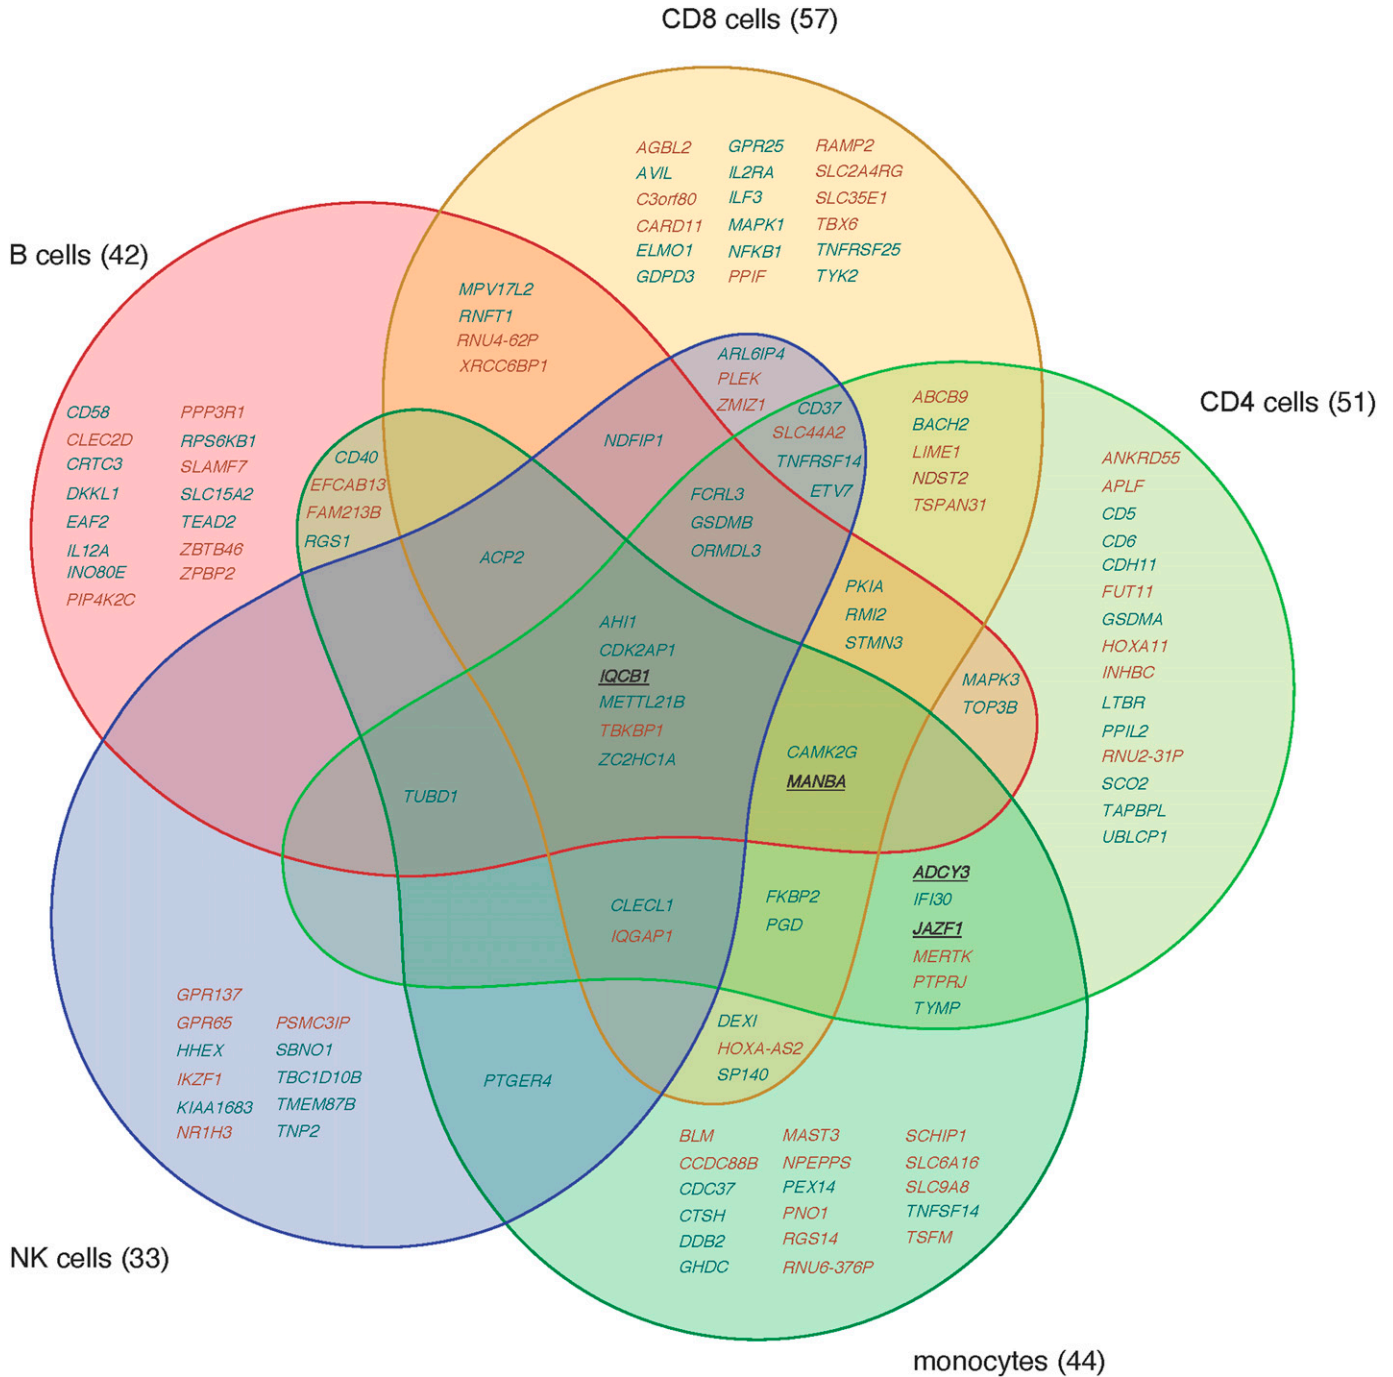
CD8 cells (57)

AGBL2
AVIL
C3orf80
CARD11
ELMO1
GDPD3

GPR25
IL2RA
ILF3
MAPK1
NFKB1
PPIF

RAMP2
SLC2A4RG
SLC35E1
TBX6
TNFRSF25
TYK2

B cells (42)

MPV17L2
RNFT1
RNU4-62P
XRCC6BP1

ARL6IP4
PLEK
ZMIZ1

CD4 cells (51)

CD58
CLEC2D
CRTC3
DKKL1
EAF2
IL12A
INO80E
PIP4K2C

PPP3R1
RPS6KB1
SLAMF7
SLC15A2
TEAD2
ZBTB46
ZPBP2

CD40
EFCAB13
FAM213B
RGS1

NDFIP1

CD37
SLC44A2
TNFRSF14
ETV7

ABCB9
BACH2
LIME1
NDST2
TSPAN31

ANKRD55
APLF
CD5
CD6
CDH11
FUT11
GSDMA
HOXA11
INHBC
LTBR
PPIL2
RNU2-31P
SCO2
TAPBPL
UBLCP1

FCRL3
GSDMB
ORMDL3

ACP2

PKIA
RMI2
STMN3

AHI1
CDK2AP1
IQCB1
METTL21B
TBKBP1
ZC2HC1A

MAPK3
TOP3B

CAMK2G
MANBA

TUBD1

ADCY3
IFI30
JAZF1
MERTK
PTPRJ
TYMP

CLECL1
IQGAP1

FKBP2
PGD

GPR137
GPR65
HHEX
IKZF1
KIAA1683
NR1H3

PSMC3IP
SBNO1
TBC1D10B
TMEM87B
TNP2

DEXI
HOXA-AS2
SP140

PTGER4

BLM
CCDC88B
CDC37
CTSH
DDB2
GHDC

MAST3
NPEPPS
PEX14
PNO1
RGS14
RNU6-376P

SCHIP1
SLC6A16
SLC9A8
TNFSF14
TSFM

NK cells (33)

monocytes (44)